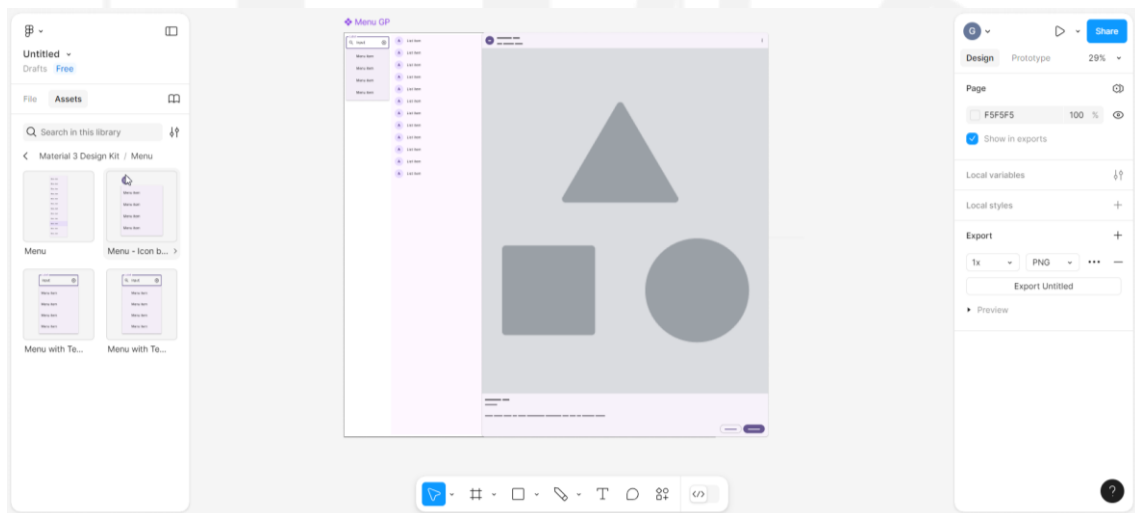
Untitled
Drafts Free
File Assets
Search in this library
Material 3 Design Kit / Menu
Menu
Menu - Icon b...
Menu with Te...
Menu with Te...
Menu GP
Input
Menu item
Menu item
Menu item
Menu item
List item
List item
List item
List item
List item
List item
List item
List item
List item
List item
List item
List item
G
Share
Design Prototype 29%
Page
F5F5F5 100 %
Show in exports
Local variables
Local styles
Export
1x PNG
Export Untitled
Preview
?